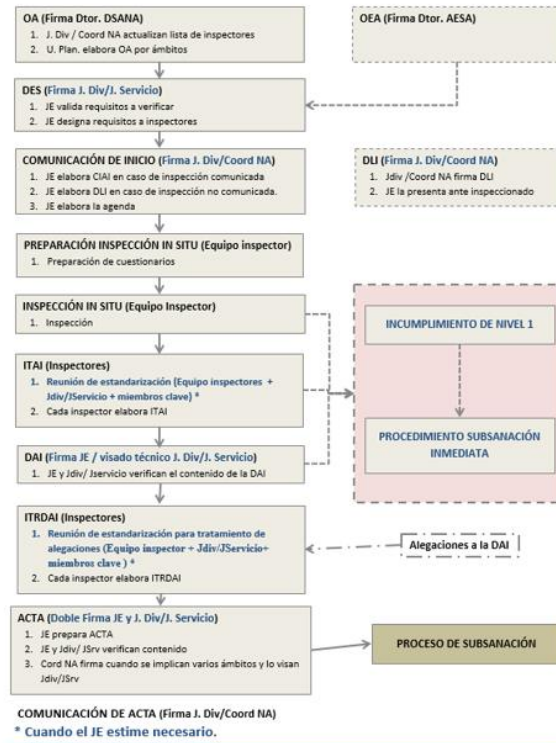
OA (Firma Dtor. DSANA)
1. J. Div / Coord NA actualizan lista de inspectores
2. U. Plan. elabora OA por ámbitos

OEA (Firma Dtor. AESA)

DES (Firma J. Div/J. Servicio)
1. JE valida requisitos a verificar
2. JE designa requisitos a inspectores

COMUNICACIÓN DE INICIO (Firma J. Div/Coord NA)
1. JE elabora CIAI en caso de inspección comunicada
2. JE elabora DLI en caso de inspección no comunicada.
3. JE elabora la agenda

DLI (Firma J. Div/Coord NA)
1. Jdiv /Coord NA firma DLI
2. JE la presenta ante inspeccionado

PREPARACIÓN INSPECCIÓN IN SITU (Equipo inspector)
1. Preparación de cuestionarios

INSPECCIÓN IN SITU (Equipo Inspector)
1. Inspección

INCUMPLIMIENTO DE NIVEL 1

ITAI (Inspectores)
1. Reunión de estandarización (Equipo inspectores + Jdiv/JServicio + miembros clave) *
2. Cada inspector elabora ITAI

PROCEDIMIENTO SUBSANACIÓN INMEDIATA

DAI (Firma JE / visado técnico J. Div/J. Servicio)
1. JE y Jdiv/ Jservicio verifican el contenido de la DAI

ITRDAI (Inspectores)
1. Reunión de estandarización para tratamiento de alegaciones (Equipo inspector + Jdiv/JServicio+ miembros clave ) *
2. Cada inspector elabora ITRDAI

Alegaciones a la DAI

ACTA (Doble Firma JE y J. Div/J. Servicio)
1. JE prepara ACTA
2. JE y Jdiv/ JSrv verifican contenido
3. Cord NA firma cuando se implican varios ámbitos y lo visan Jdiv/JSrv

PROCESO DE SUBSANACIÓN

COMUNICACIÓN DE ACTA (Firma J. Div/Coord NA)
* Cuando el JE estime necesario.